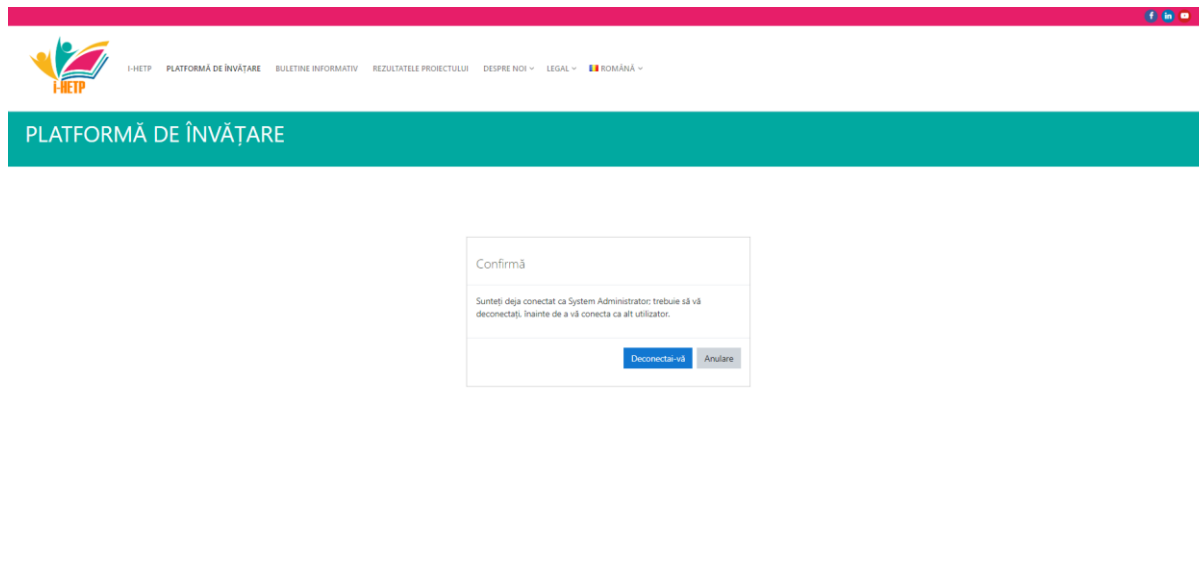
f in

i-HETP

I-HETP PLATFORMĂ DE ÎNVĂȚARE BULETINE INFORMATIV REZULTATELE PROIECTULUI DESPRE NOI LEGAL ROMÂNĂ

PLATFORMĂ DE ÎNVĂȚARE

Confirmă

Sunteți deja conectat ca System Administrator: trebuie să vă deconectați, înainte de a vă conecta ca alt utilizator.

Deconectai-vă Anulare